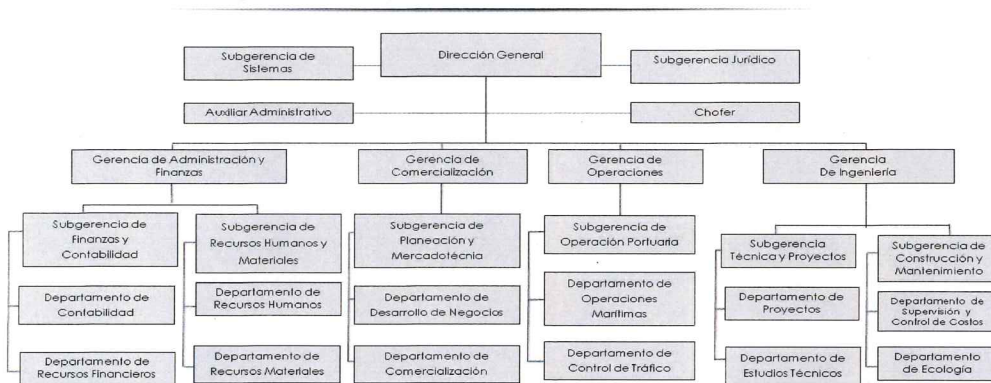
Subgerencia de Sistemas

Dirección General

Subgerencia Jurídico

Auxiliar Administrativo

Chofer

Gerencia de Administración y Finanzas

Subgerencia de Finanzas y Contabilidad

Departamento de Contabilidad

Departamento de Recursos Financieros

Subgerencia de Recursos Humanos y Materiales

Departamento de Recursos Humanos

Departamento de Recursos Materiales

Gerencia de Comercialización

Subgerencia de Planeación y Mercadotecnia

Departamento de Desarrollo de Negocios

Departamento de Comercialización

Gerencia de Operaciones

Subgerencia de Operación Portuaria

Departamento de Operaciones Marítimas

Departamento de Control de Tráfico

Gerencia De Ingeniería

Subgerencia Técnica y Proyectos

Departamento de Proyectos

Departamento de Estudios Técnicos

Subgerencia de Construcción y Mantenimiento

Departamento de Supervisión y Control de Costos

Departamento de Ecología